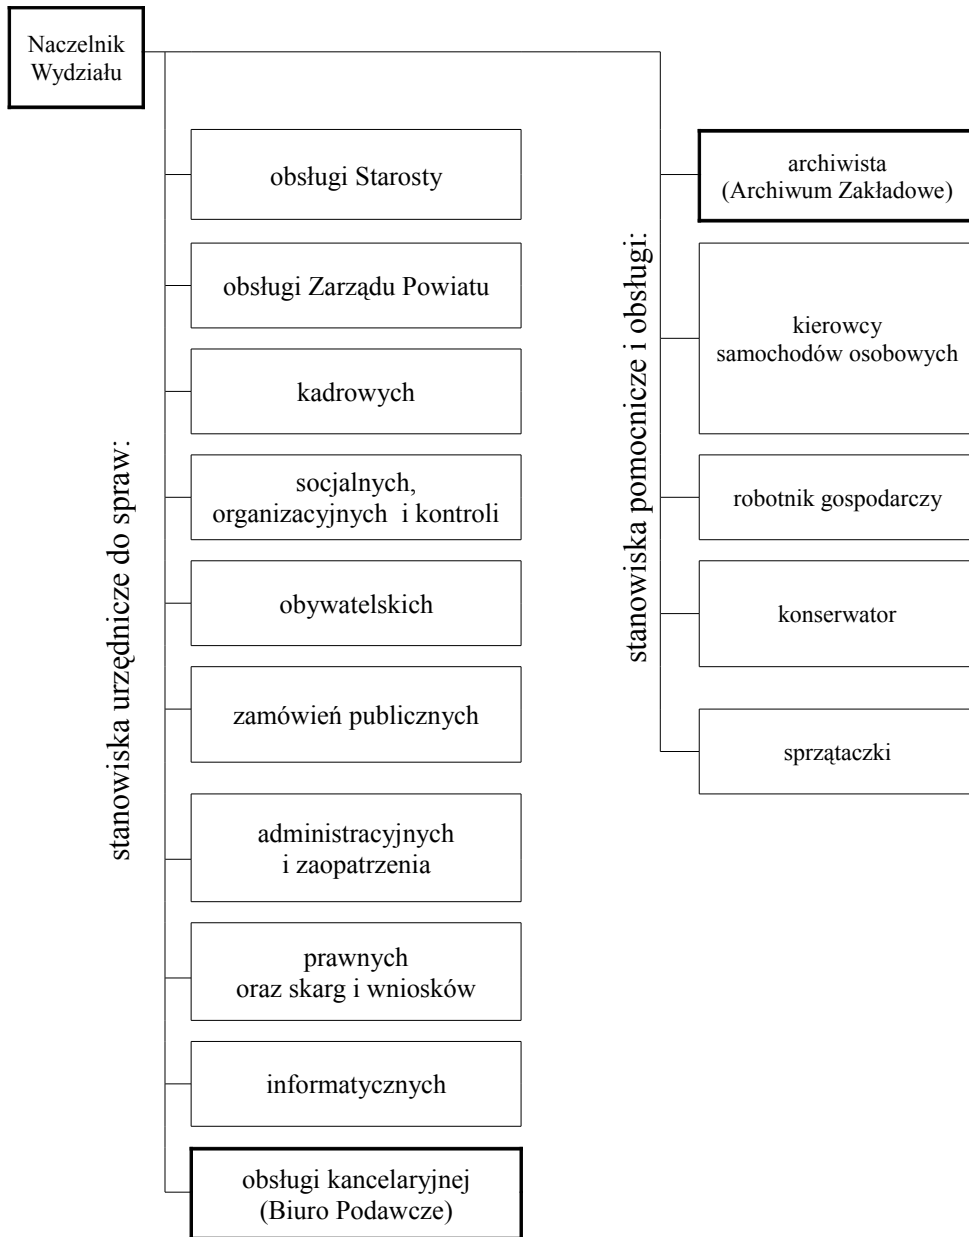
Naczelnik Wydziału

stanowiska urzędnicze do spraw:

obsługi Starosty

obsługi Zarządu Powiatu

kadrowych

socjalnych, organizacyjnych i kontroli

obywatelskich

zamówień publicznych

administracyjnych i zaopatrzenia

prawnych oraz skarg i wniosków

informatycznych

obsługi kancelaryjnej (Biuro Podawcze)

stanowiska pomocnicze i obsługi:

archiwista (Archiwum Zakładowe)

kierowcy samochodów osobowych

robotnik gospodarczy

konserwator

sprzątaczki